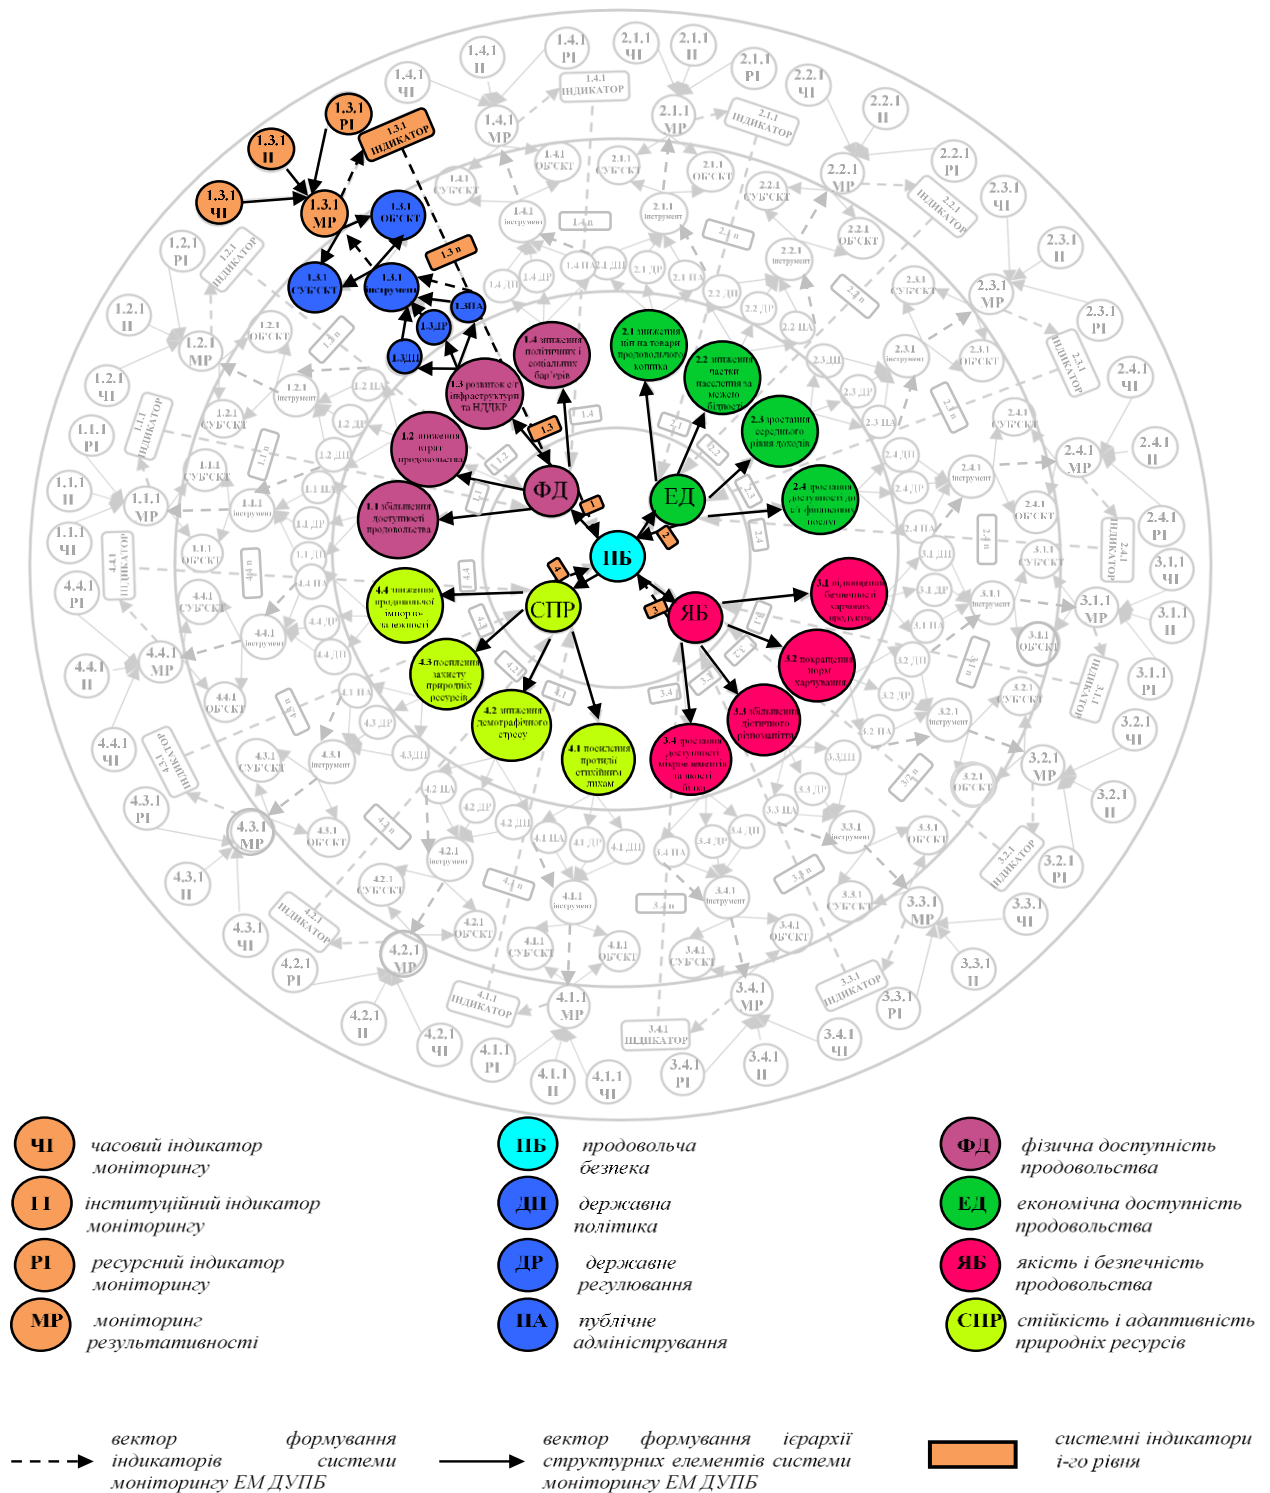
1.3.1 РІ

1.3.1 ІІ

1.3.1 ІНДИКАТОР

1.3.1 ЧІ

1.3.1 МР

1.3.1 ОБ'ЄКТ

1.3.1 СУБ'ЄКТ

1.3.1 інструмент

1.3 п

1.3ПА

1.3ДР

1.3ДП

1.4 зниження політичних і соціальних бар'єрів

1.3 розвиток с-г інфраструктури та НДДКР

1.2 зниження втрат продовольства

1.1 збільшення доступності продовольства

1.3

ФД

1

2.1 зниження цін на товари продовольчого кошика

2.2 зниження частки населення за межею бідності

2.3 зростання середнього рівня доходів

2.4 зростання доступності до с-г фінансових послуг

ЕД

2

ПБ

4

4.4 зниження продовольчої залежності за імпортом

СПР

4.3 посилення захисту природніх ресурсів

4.2 зниження демографічного стресу

4.1 посилення протидії стихійним лихам

3

ЯБ

3.1 підвищення безпечності харчових продуктів

3.2 покращення норм харчування

3.3 збільшення дієтичного різноманіття

3.4 зростання доступності мікроелементів та якості їжі

ЧІ часовий індикатор моніторингу

ІІ інституційний індикатор моніторингу

РІ ресурсний індикатор моніторингу

МР моніторинг результативності

ПБ продовольча безпека

ДП державна політика

ДР державне регулювання

ПА публічне адміністрування

ФД фізична доступність продовольства

ЕД економічна доступність продовольства

ЯБ якість і безпечність продовольства

СПР стійкість і адаптивність природніх ресурсів

вектор формування індикаторів системи моніторингу ЕМ ДУПБ

вектор формування ієрархії структурних елементів системи моніторингу ЕМ ДУПБ

системні індикатори і-го рівня